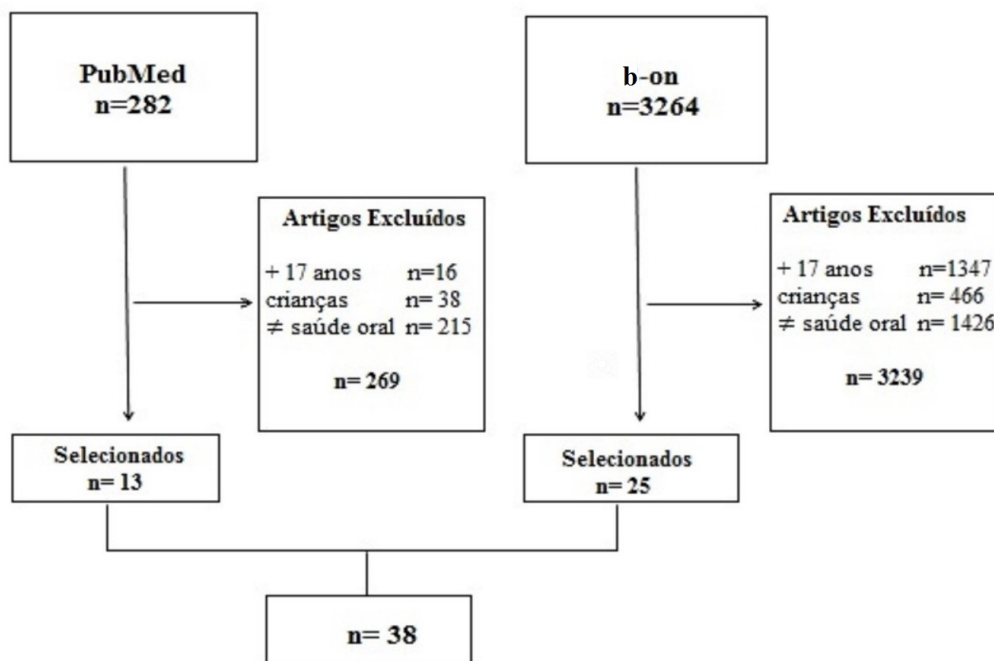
PubMed
n=282

b-on
n=3264

Artigos Excluídos

+ 17 anos n=16
crianças n= 38
≠ saúde oral n= 215

n= 269

Artigos Excluídos

+ 17 anos n=1347
crianças n= 466
≠ saúde oral n= 1426

n= 3239

Selecionados
n= 13

Selecionados
n= 25

n= 38